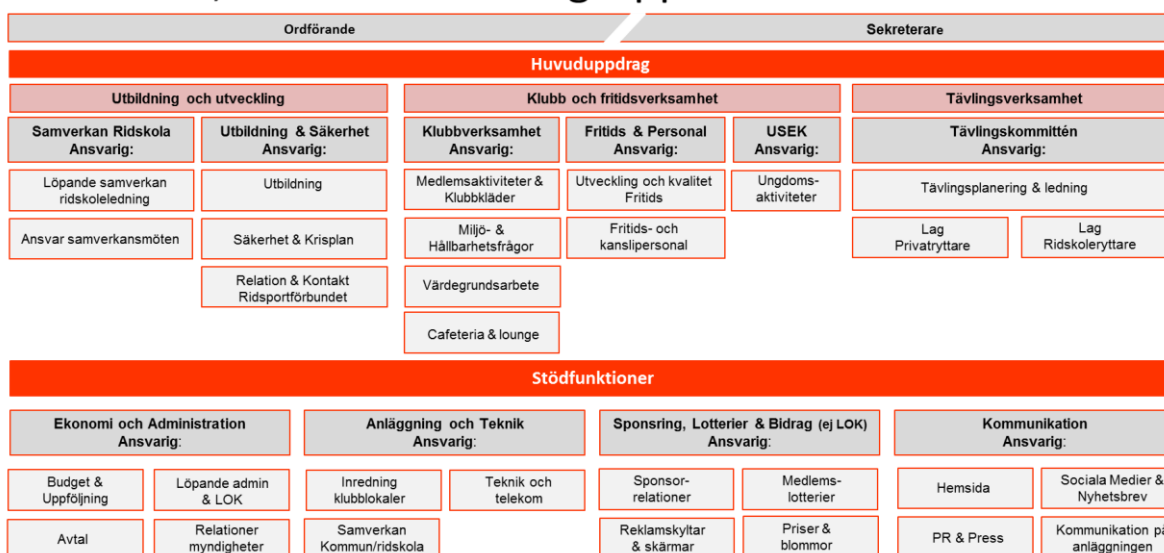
Ordförande

Sekreterare

Huvuduppdrag

Utbildning och utveckling

Samverkan Ridskola Ansvarig:

Löpande samverkan ridskoleledning

Ansvar samverkansmöten

Utbildning & Säkerhet Ansvarig:

Utbildning

Säkerhet & Krisplan

Relation & Kontakt Ridsportförbundet

Klubb och fritidsverksamhet

Klubbverksamhet Ansvarig:

Medlemsaktiviteter & Klubbkläder

Miljö- & Hållbarhetsfrågor

Värdegrundsarbete

Cafeteria & lounge

Fritids & Personal Ansvarig:

Utveckling och kvalitet Fritids

Fritids- och kanslipersonal

USEK Ansvarig:

Ungdoms-aktiviteter

Tävlingsverksamhet

Tävlingskommittén Ansvarig:

Tävlingsplanering & ledning

Lag Privatryttare

Lag Ridskoleryttare

Stödfunktioner

Ekonomi och Administration Ansvarig:

Budget & Uppföljning

Löpande admin & LOK

Avtal

Relationer myndigheter

Anläggning och Teknik Ansvarig:

Inredning klubblokaler

Teknik och telekom

Samverkan Kommun/ridskola

Sponsring, Lotterier & Bidrag (ej LOK) Ansvarig:

Sponsor-relationer

Medlems-lotterier

Reklamskyltar & skärmar

Priser & blommor

Kommunikation Ansvarig:

Hemsida

Sociala Medier & Nyhetsbrev

PR & Press

Kommunikation på anläggningen